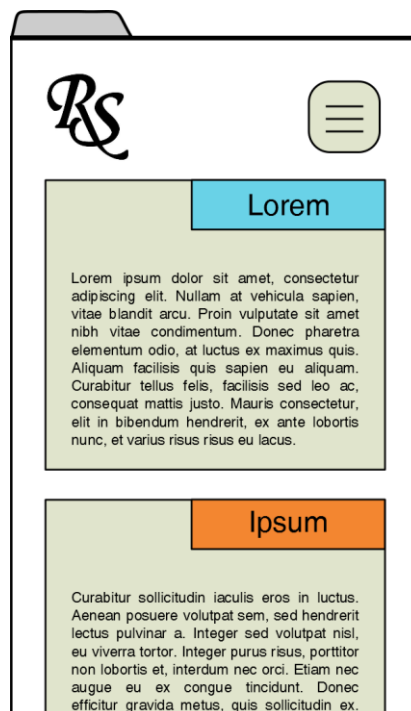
RS

Lorem

Lorem ipsum dolor sit amet, consectetur adipiscing elit. Nullam at vehicula sapien, vitae blandit arcu. Proin vulputate sit amet nibh vitae condimentum. Donec pharetra elementum odio, at luctus ex maximus quis. Aliquam facilisis quis sapien eu aliquam. Curabitur tellus felis, facilisis sed leo ac, consequat mattis justo. Mauris consectetur, elit in bibendum hendrerit, ex ante lobortis nunc, et varius risus risus eu lacus.

Ipsum

Curabitur sollicitudin iaculis eros in luctus. Aenean posuere volutpat sem, sed hendrerit lectus pulvinar a. Integer sed volutpat nisl, eu viverra tortor. Integer purus risus, porttitor non lobortis et, interdum nec orci. Etiam nec augue eu ex congue tincidunt. Donec efficitur gravida metus, quis sollicitudin ex.